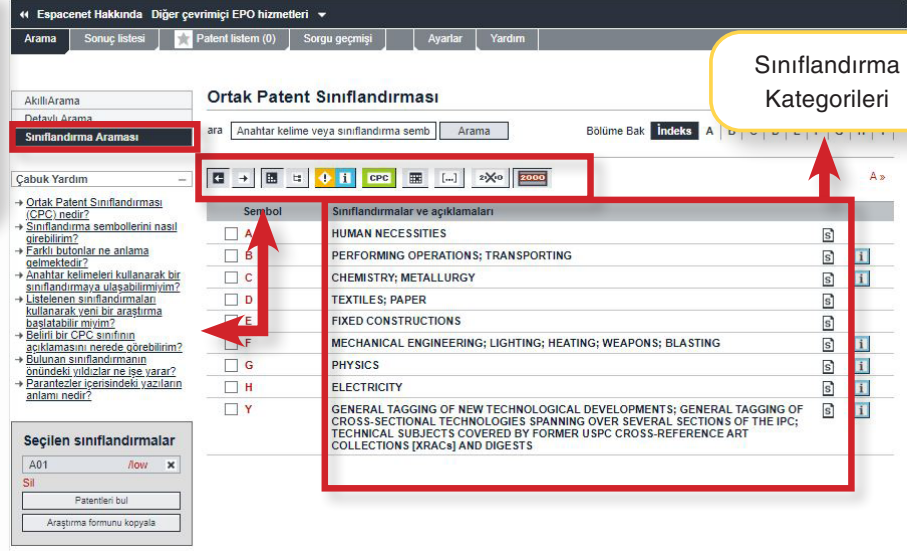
Espacenet Hakkında Diğer çevrimiçi EPO hizmetleri

Arama | Sonuç listesi | Patent listem (0) | Sorgu geçmişi | Ayarlar | Yardım

Sınıflandırma Kategorileri

AkıllıArama
Detaylı Arama
Sınıflandırma Araması

Ortak Patent Sınıflandırması

ara Anahtar kelime veya sınıflandırma semb Arama

Bölüme Bak İndeks A B C D E F G H Y

CPC [...] 2000

A »

Çabuk Yardım

→ Ortak Patent Sınıflandırması (CPC) nedir?
→ Sınıflandırma sembollerini nasıl girebilirim?
→ Farklı butonlar ne anlama gelmektedir?
→ Anahtar kelimeleri kullanarak bir sınıflandırmaya ulaşabilirmiyim?
→ Listelenen sınıflandırmaları kullanarak yeni bir araştırma başlatabilir miyim?
→ Belirli bir CPC sınıfının açıklamasını nerede görebilirim?
→ Bulunan sınıflandırmanın önündeki yıldızlar ne işe yarar?
→ Parantezler içerisindeki yazıların anlamı nedir?

| Sembol | Sınıflandırmalar ve açıklamaları |
|---|---|
| A | HUMAN NECESSITIES |
| B | PERFORMING OPERATIONS; TRANSPORTING |
| C | CHEMISTRY; METALLURGY |
| D | TEXTILES; PAPER |
| E | FIXED CONSTRUCTIONS |
| F | MECHANICAL ENGINEERING; LIGHTING; HEATING; WEAPONS; BLASTING |
| G | PHYSICS |
| H | ELECTRICITY |
| Y | GENERAL TAGGING OF NEW TECHNOLOGICAL DEVELOPMENTS; GENERAL TAGGING OF CROSS-SECTIONAL TECHNOLOGIES SPANNING OVER SEVERAL SECTIONS OF THE IPC; TECHNICAL SUBJECTS COVERED BY FORMER USPC CROSS-REFERENCE ART COLLECTIONS [XRACs] AND DIGESTS |

Seçilen sınıflandırmalar
A01 /low
Sil
Patentleri bul
Araştırma formunu kopyala